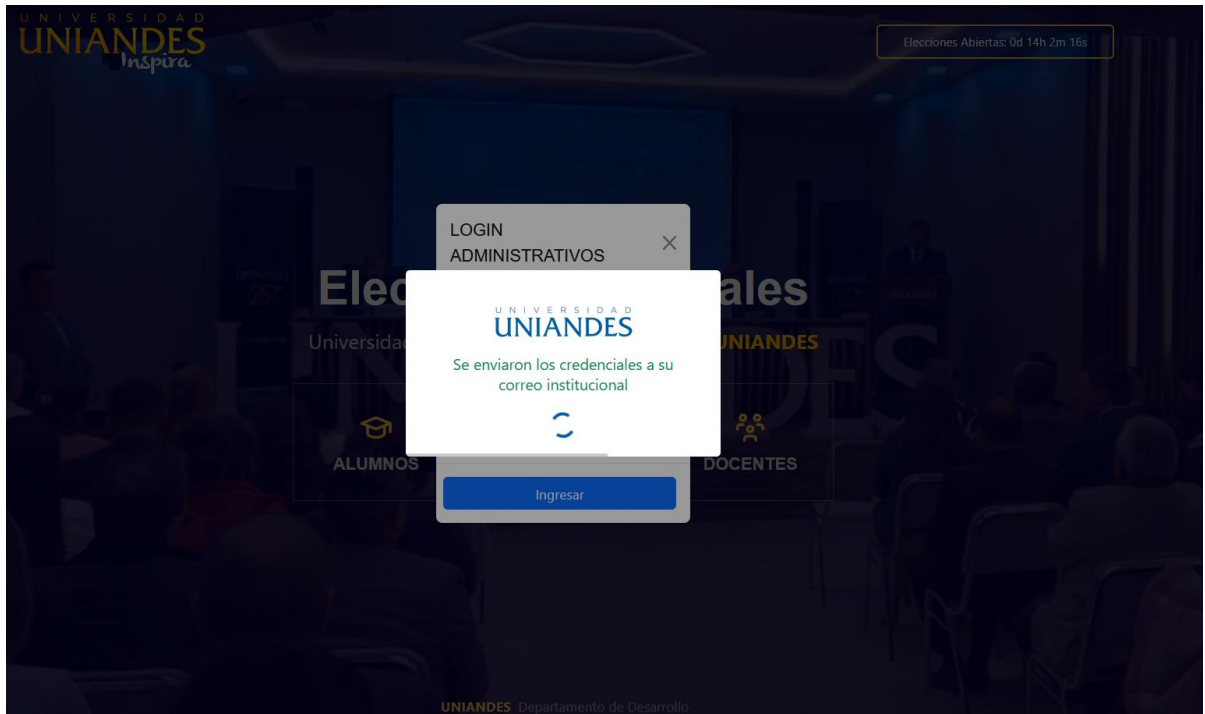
UNIVERSIDAD
UNIANDES
Inspira

Elecciones Abiertas: 0d 14h 2m 16s

LOGIN ADMINISTRATIVOS

Elec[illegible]ales

Universida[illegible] UNIANDES

ALUMNOS

DOCENTES

UNIVERSIDAD
UNIANDES

Se enviaron los credenciales a su correo institucional

Ingresar

UNIANDES Departamento de Desarrollo